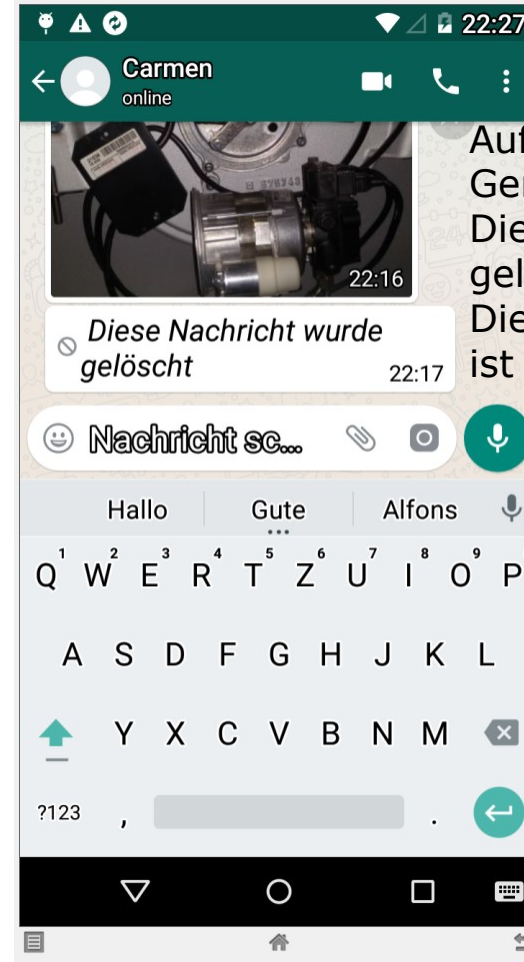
22:27

Carmen
online

22:16

Diese Nachricht wurde gelöscht 22:17

Auf
Ger
Die
gel
Die
ist

Nachricht sc...

Hallo
Gute
Alfons

Q W E R T Z U I O P
1 2 3 4 5 6 7 8 9
A S D F G H J K L
Y X C V B N M
?123
,
.